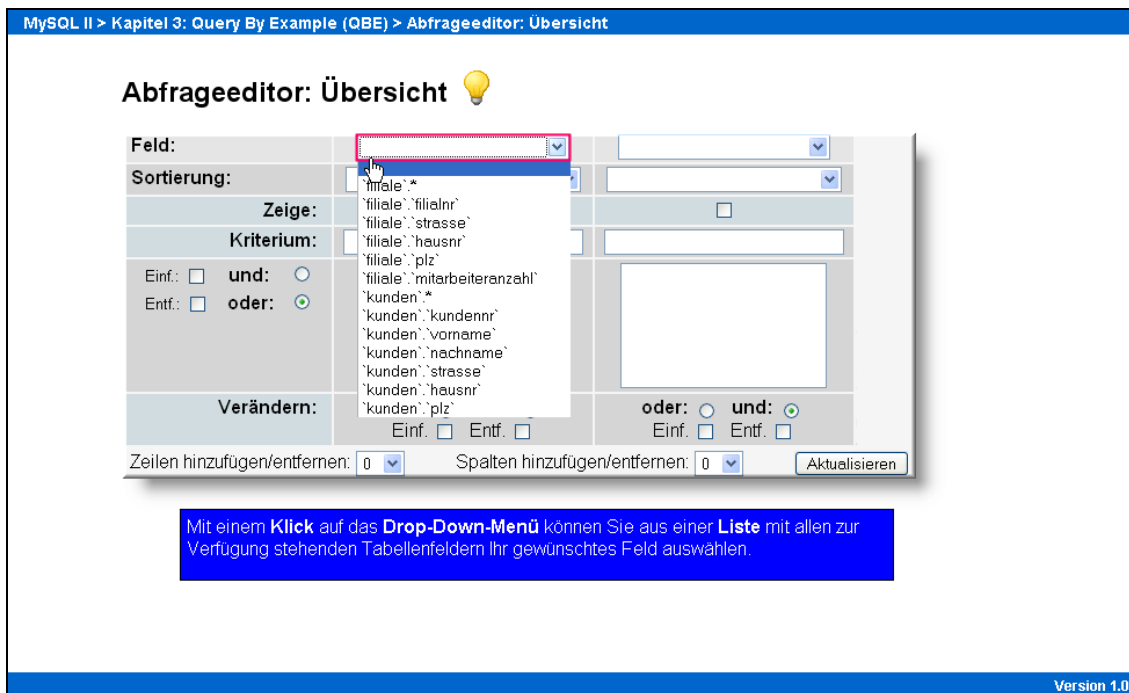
MySQL II > Kapitel 3: Query By Example (QBE) > Abfrageeditor: Übersicht

Abfrageeditor: Übersicht

Feld:

Sortierung:

Zeige:

Kriterium:

Einf.: und:

Entf.: oder:

`filiale`.*
`filiale`.`filialnr`
`filiale`.`strasse`
`filiale`.`hausnr`
`filiale`.`plz`
`filiale`.`mitarbeiteranzahl`
`kunden`.*
`kunden`.`kundennr`
`kunden`.`vorname`
`kunden`.`nachname`
`kunden`.`strasse`
`kunden`.`hausnr`
`kunden`.`plz`

Verändern:

Einf. Entf.

oder: und:

Einf. Entf.

Zeilen hinzufügen/entfernen: 0

Spalten hinzufügen/entfernen: 0

Aktualisieren

Mit einem **Klick** auf das **Drop-Down-Menü** können Sie aus einer **Liste** mit allen zur Verfügung stehenden Tabellenfeldern Ihr gewünschtes Feld auswählen.

Version 1.0